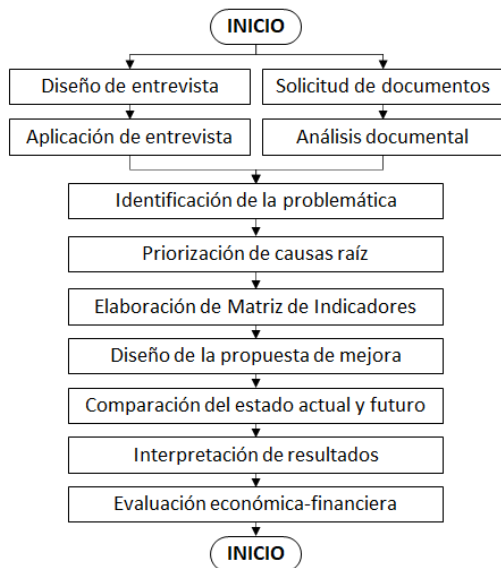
INICIO

Diseño de entrevista

Solicitud de documentos

Aplicación de entrevista

Análisis documental

Identificación de la problemática

Priorización de causas raíz

Elaboración de Matriz de Indicadores

Diseño de la propuesta de mejora

Comparación del estado actual y futuro

Interpretación de resultados

Evaluación económica-financiera

INICIO